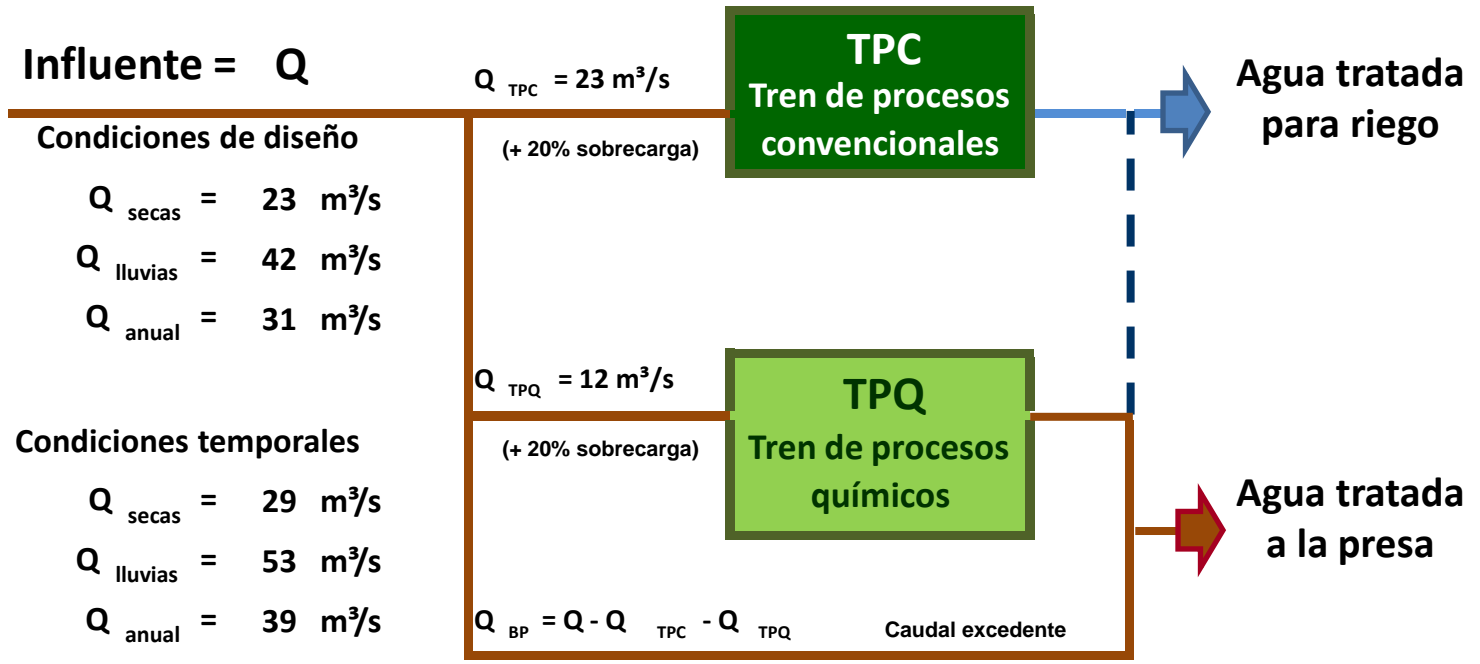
Influente = Q

Condiciones de diseño

$Q_{secas}$ = 23 m³/s

$Q_{lluvias}$ = 42 m³/s

$Q_{anual}$ = 31 m³/s

Condiciones temporales

$Q_{secas}$ = 29 m³/s

$Q_{lluvias}$ = 53 m³/s

$Q_{anual}$ = 39 m³/s

$Q_{TPC}$ = 23 m³/s

(+ 20% sobrecarga)

TPC
Tren de procesos convencionales

Agua tratada para riego

$Q_{TPQ}$ = 12 m³/s

(+ 20% sobrecarga)

TPQ
Tren de procesos químicos

Agua tratada a la presa

$Q_{BP} = Q - Q_{TPC} - Q_{TPQ}$ Caudal excedente